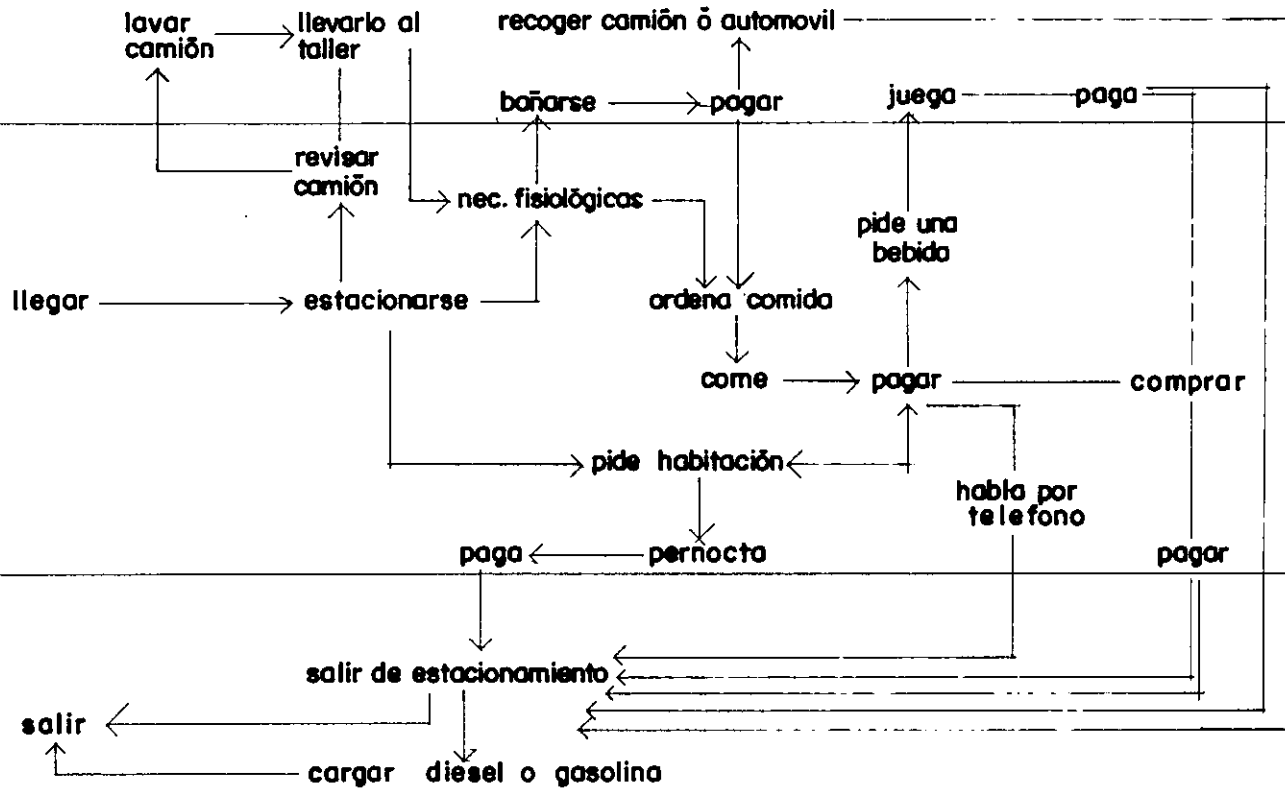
lavar camión

llevarlo al taller

recoger camión ó automovil

bañarse

pagar

juega

paga

revisar camión

nec. fisiológicas

pide una bebida

llegar

estacionarse

ordena comida

come

pagar

comprar

pide habitación

habla por telefono

paga

pernocta

pagar

salir de estacionamiento

salir

cargar diesel o gasolina